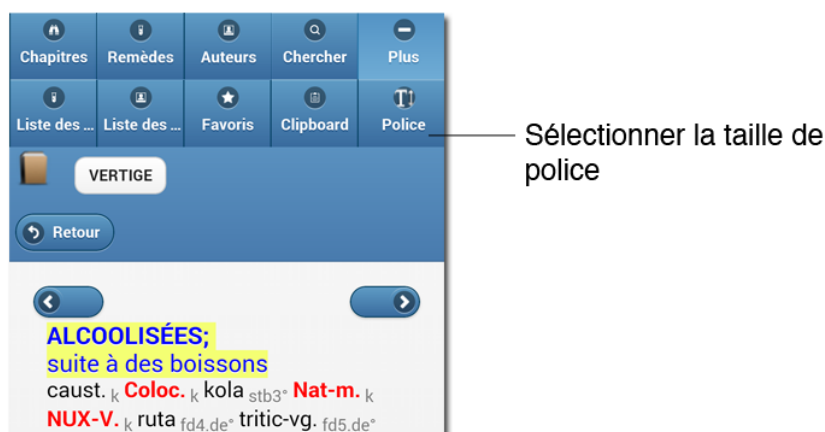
Chapitres Remèdes Auteurs Chercher Plus
Liste des ... Liste des ... Favoris Clipboard Police

Sélectionner la taille de police

VERTIGE

Retour

ALCOOLISÉES;
suite à des boissons
caust. k Coloc. k kola stb3° Nat-m. k
NUX-V. k ruta fd4.de° tritic-vg. fd5.de°